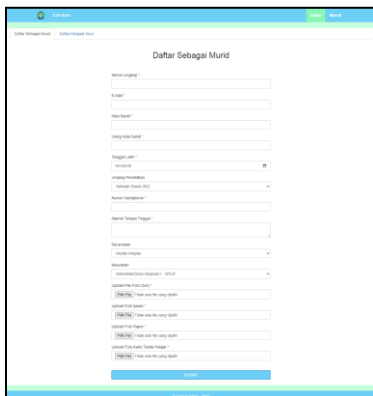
Cari Guru

Daftar

Masuk

Daftar Sebagai Murid

Daftar Sebagai Guru

Daftar Sebagai Murid

Nama Lengkap *

E-Mail *

Kata Sandi *

Ulang Kata Sandi *

Tanggal Lahir *

mm/dd/yyyy

Jenjang Pendidikan

Sekolah Dasar (SD)

Nomor Telephone *

Alamat Tempat Tinggal *

Kecamatan

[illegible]

Kelurahan

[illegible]

Upload File Foto (Jpg) *

Pilih File Tidak ada file yang dipilih

Upload Foto Ijazah *

Pilih File Tidak ada file yang dipilih

Upload Foto Rapor *

Pilih File Tidak ada file yang dipilih

Upload Foto Kartu Tanda Pelajar *

Pilih File Tidak ada file yang dipilih

KIRIM

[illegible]